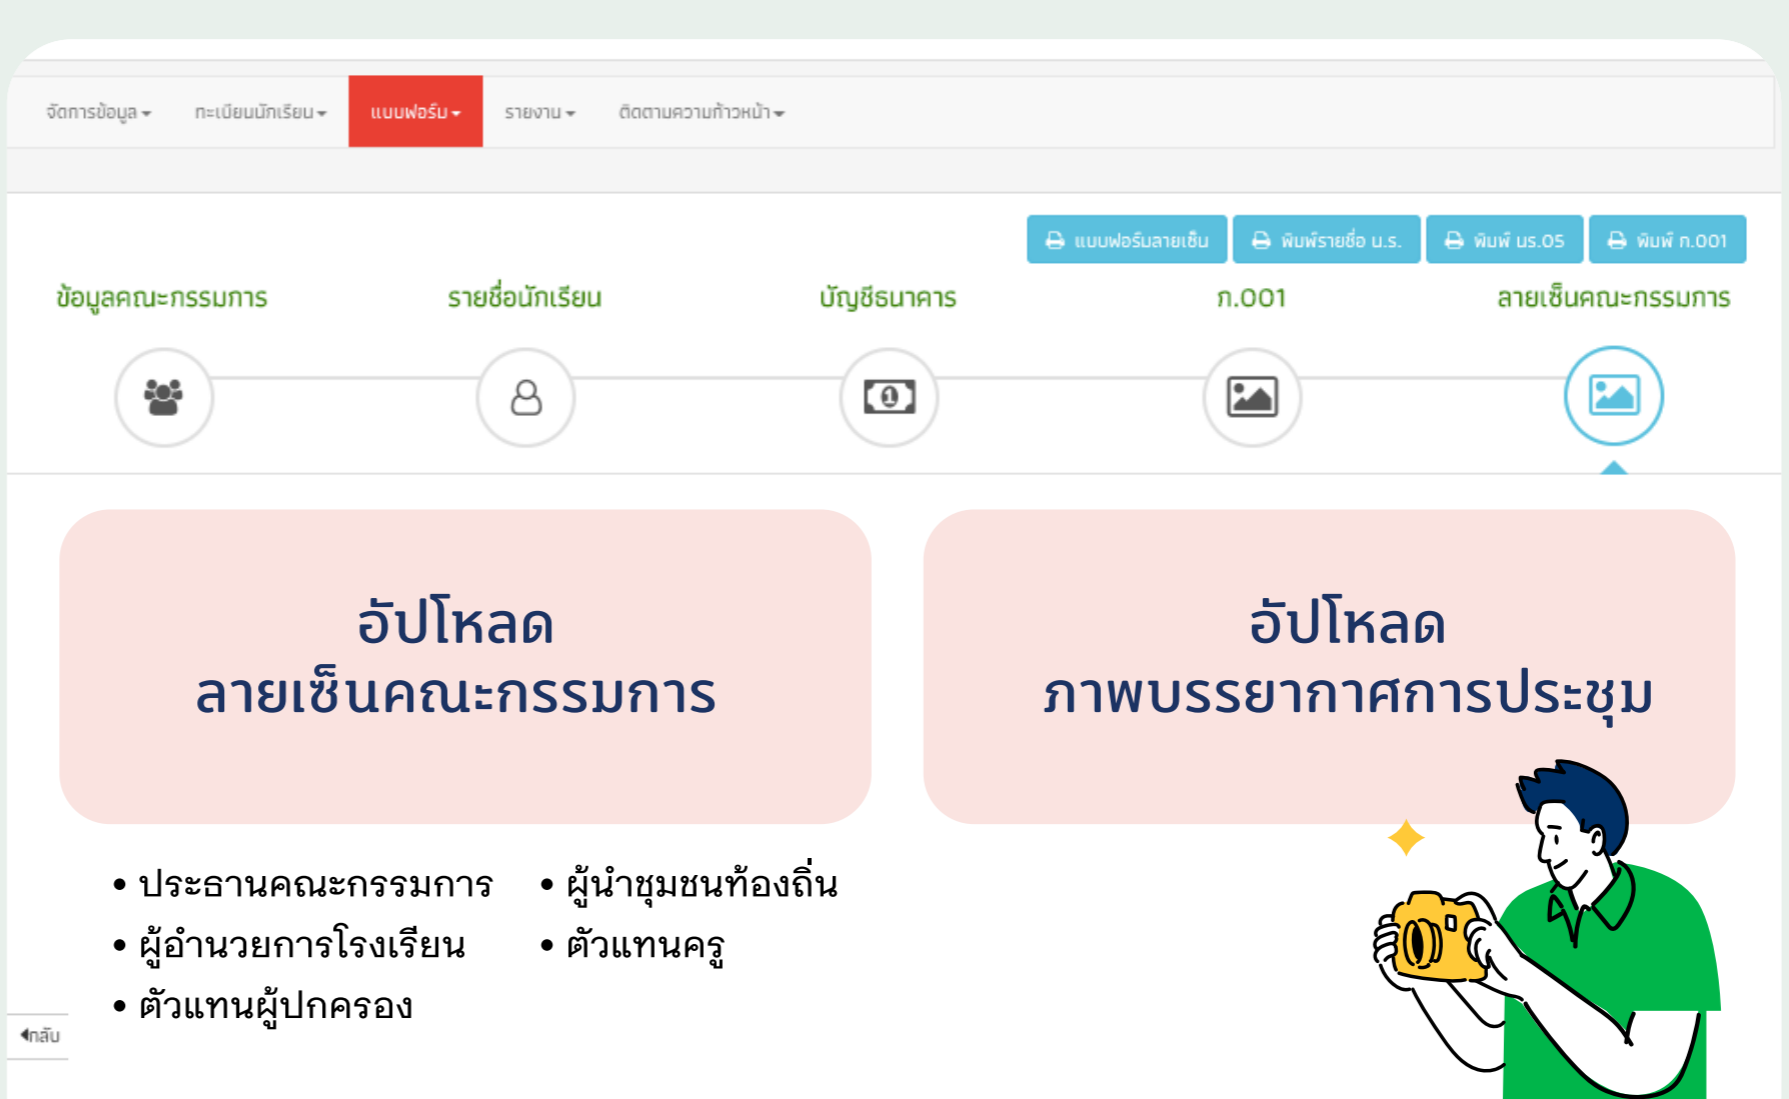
จัดการข้อมูล ▾ ทะเบียนนักเรียน ▾ แบบฟอร์ม ▾ รายงาน ▾ ติดตามความก้าวหน้า ▾

แบบฟอร์มลายเซ็น | พิมพ์รายชื่อ น.ร. | พิมพ์ นร.05 | พิมพ์ ก.001

ข้อมูลคณะกรรมการ
รายชื่อนักเรียน
บัญชีธนาคาร
ก.001
ลายเซ็นคณะกรรมการ

อัปโหลด
ลายเซ็นคณะกรรมการ

อัปโหลด
ภาพบรรยากาศการประชุม

• ประธานคณะกรรมการ
• ผู้อำนวยการโรงเรียน
• ตัวแทนผู้ปกครอง
• ผู้นำชุมชนท้องถิ่น
• ตัวแทนครู

◂กลับ